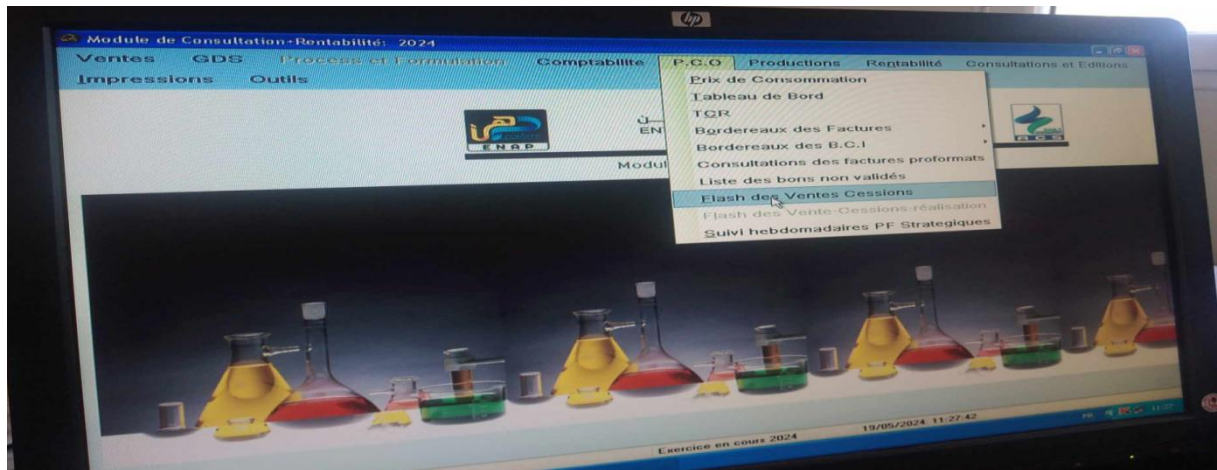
hp

Module de Consultation-Rentabilité: 2024

Ventes GDS Process et Formulation Comptabilite P.C.O Productions Rentabilité Consultations et Editions

Impressions Outils

Prix de Consommation
Tableau de Bord
TCR
Bordereaux des Factures
Bordereaux des B.C.I
Consultations des factures proformats
Liste des bons non validés
Flash des Ventes Cessions
Flash des Vente-Cessions-réalisation
Suivi hebdomadaires PF Strategiques

ENAP

ENT

Modul

Exercice en cours 2024

19/05/2024 11:27:42